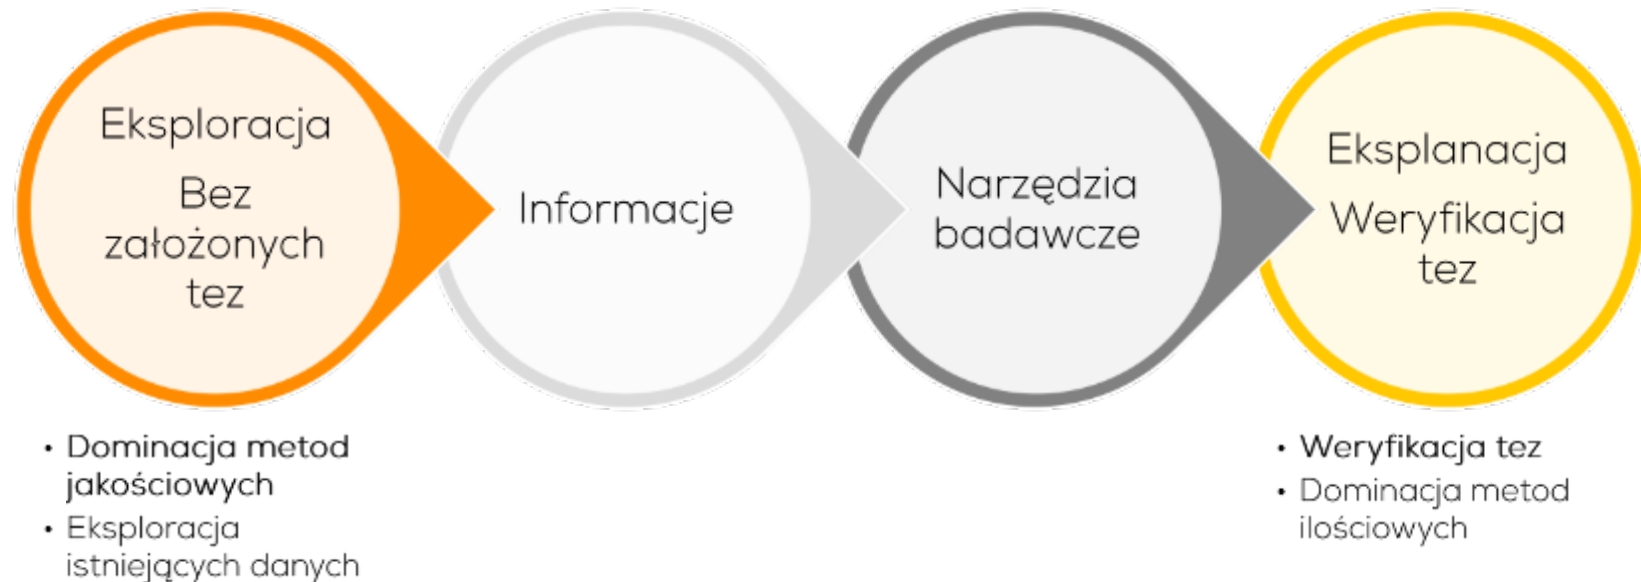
Eksploracja
Bez założonych tez

Informacje

Narzędzia badawcze

Eksplanacja
Weryfikacja tez

• Dominacja metod jakościowych
• Eksploracja istniejących danych

• Weryfikacja tez
• Dominacja metod ilościowych